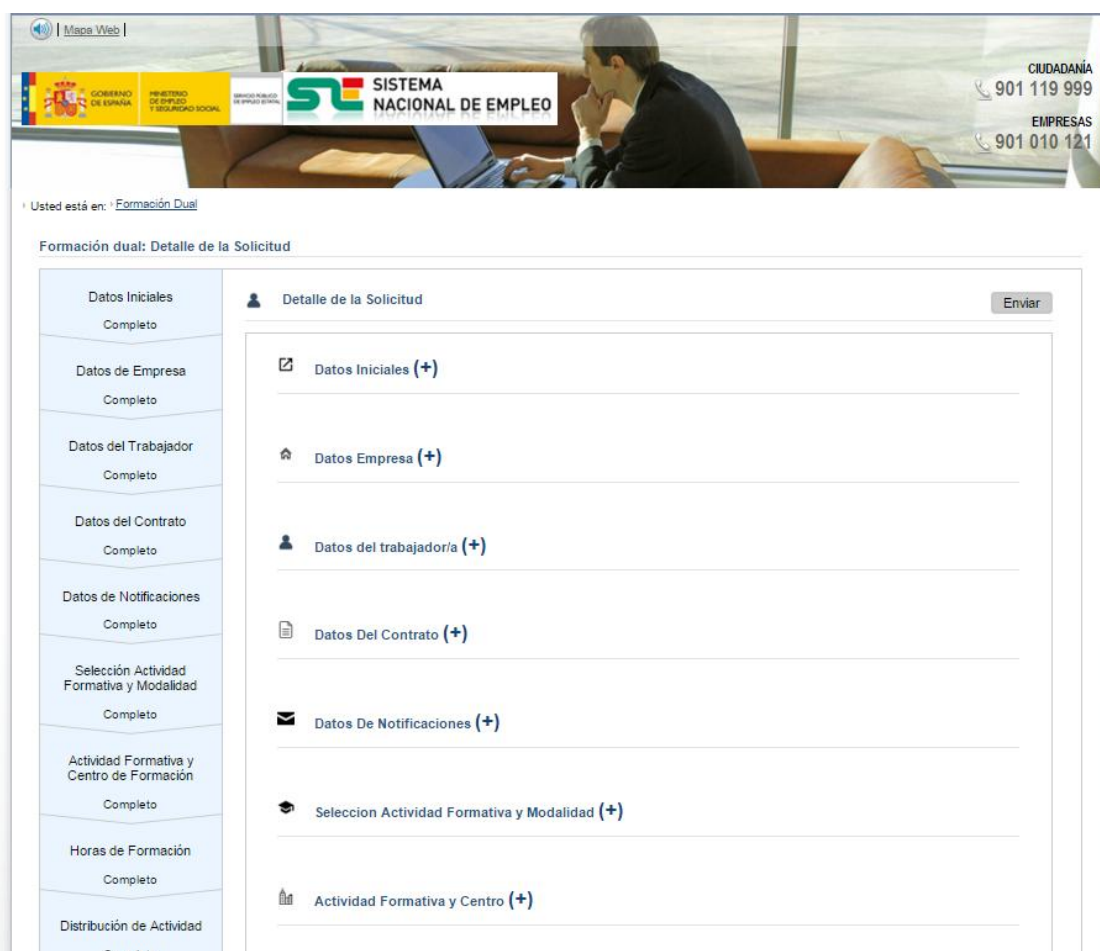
| Mapa Web |

GOBIERNO DE ESPAÑA MINISTERIO DE EMPLEO Y SEGURIDAD SOCIAL SERVICIO PÚBLICO DE EMPLEO ESTATAL

SISTEMA NACIONAL DE EMPLEO

CIUDADANÍA
901 119 999
EMPRESAS
901 010 121

Usted está en: Formación Dual

Formación dual: Detalle de la Solicitud

Datos Iniciales
Completo

Datos de Empresa
Completo

Datos del Trabajador
Completo

Datos del Contrato
Completo

Datos de Notificaciones
Completo

Selección Actividad Formativa y Modalidad
Completo

Actividad Formativa y Centro de Formación
Completo

Horas de Formación
Completo

Distribución de Actividad
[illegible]

Detalle de la Solicitud

Enviar

Datos Iniciales (+)

Datos Empresa (+)

Datos del trabajador/a (+)

Datos Del Contrato (+)

Datos De Notificaciones (+)

Seleccion Actividad Formativa y Modalidad (+)

Actividad Formativa y Centro (+)